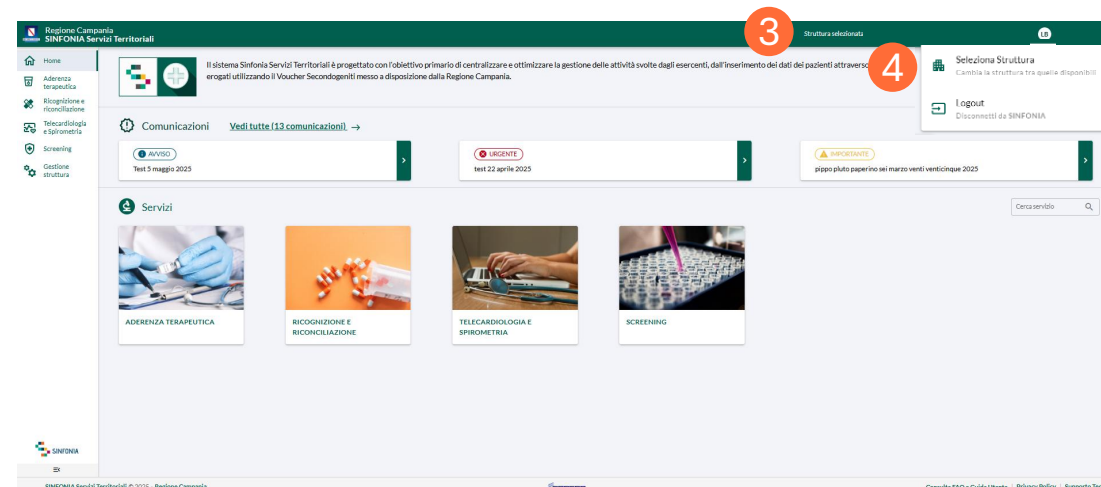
Regione Campania
SINFONIA Servizi Territoriali

3

Struttura selezionata

LB

4

Seleziona Struttura
Cambia la struttura tra quelle disponibili

Logout
Disconnetti da SINFONIA

Home
Aderenza terapeutica
Ricognizione e riconciliazione
Telecardiologia e Spirometria
Screening
Gestione struttura

Il sistema Sinfonia Servizi Territoriali è progettato con l'obiettivo primario di centralizzare e ottimizzare la gestione delle attività svolte dagli esercenti, dall'inserimento dei dati dei pazienti attraverso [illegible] erogati utilizzando il Voucher Secondogeniti messo a disposizione dalla Regione Campania.

Comunicazioni Vedi tutte (13 comunicazioni) →

AVVISO
Test 5 maggio 2025

URGENTE
test 22 aprile 2025

IMPORTANTE
pippo pluto paperino sei marzo venti venticinque 2025

Servizi

Cerca servizio

ADERENZA TERAPEUTICA

RICOGNIZIONE E RICONCILIAZIONE

TELECARDIOLOGIA E SPIROMETRIA

SCREENING

SINFONIA

SINFONIA Servizi Territoriali © 2025 - Regione Campania

Consulta FAQ e Guida Utente | Privacy Policy | Supporto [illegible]